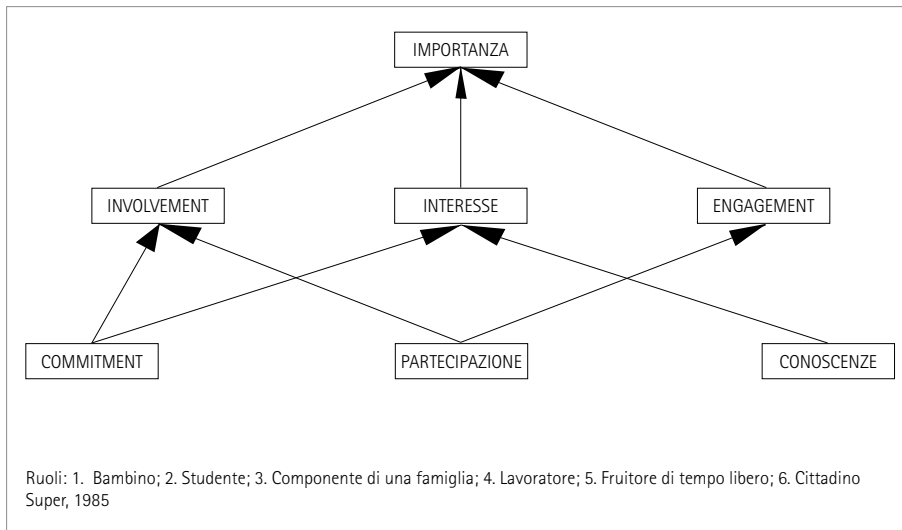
IMPORTANZA

INVOLVEMENT

INTERESSE

ENGAGEMENT

COMMITMENT

PARTECIPAZIONE

CONOSCENZE

Ruoli: 1. Bambino; 2. Studente; 3. Componente di una famiglia; 4. Lavoratore; 5. Fruitore di tempo libero; 6. Cittadino
Super, 1985